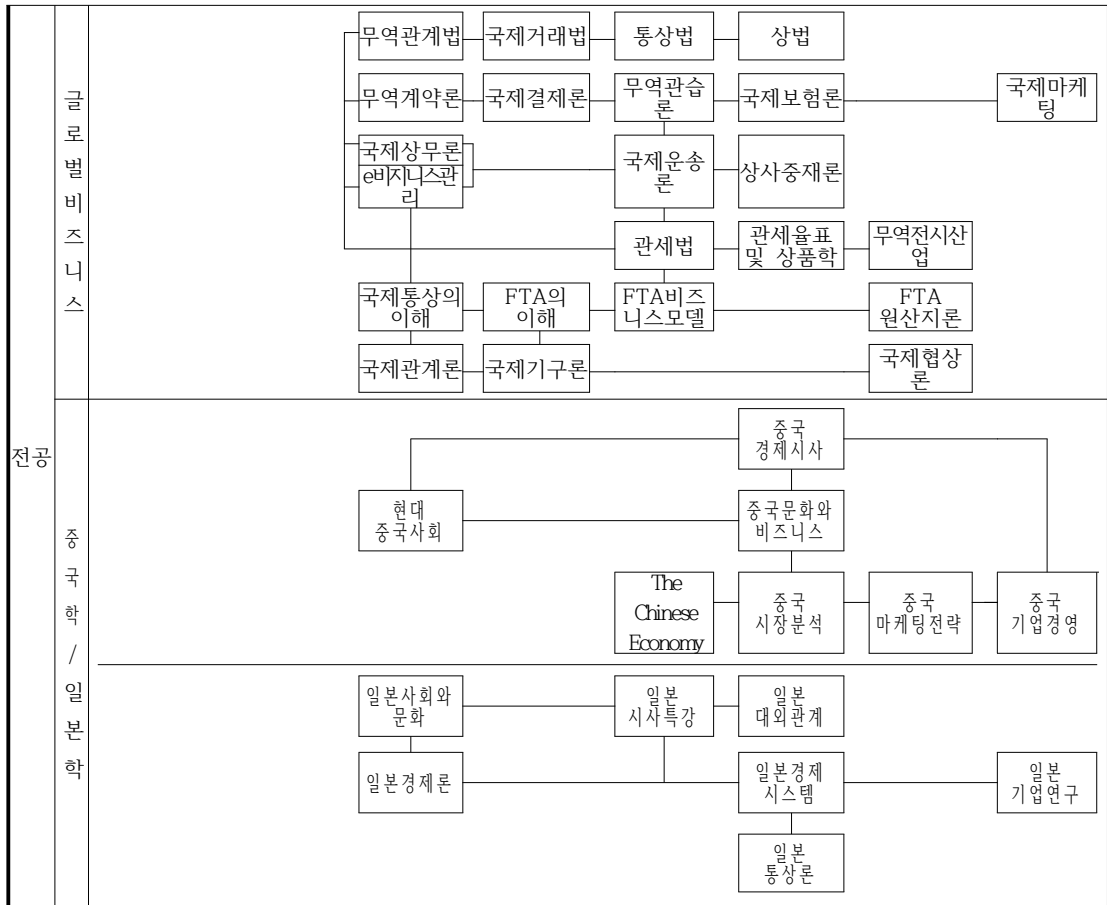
전공

글로벌비즈니스

무역관계법
국제거래법
통상법
상법
무역계약론
국제결제론
무역관습론
국제보험론
국제마케팅
국제상무론
e비지니스관리
국제운송론
상사중재론
관세법
관세율표 및 상품학
무역전시산업
국제통상의 이해
FTA의 이해
FTA비즈니스모델
FTA 원산지론
국제관계론
국제기구론
국제협상론

중국학/일본학

중국 경제시사
현대 중국사회
중국문화와 비즈니스
The Chinese Economy
중국 시장분석
중국 마케팅전략
중국 기업경영

일본사회와 문화
일본 시사특강
일본 대외관계
일본경제론
일본경제 시스템
일본 기업연구
일본 통상론